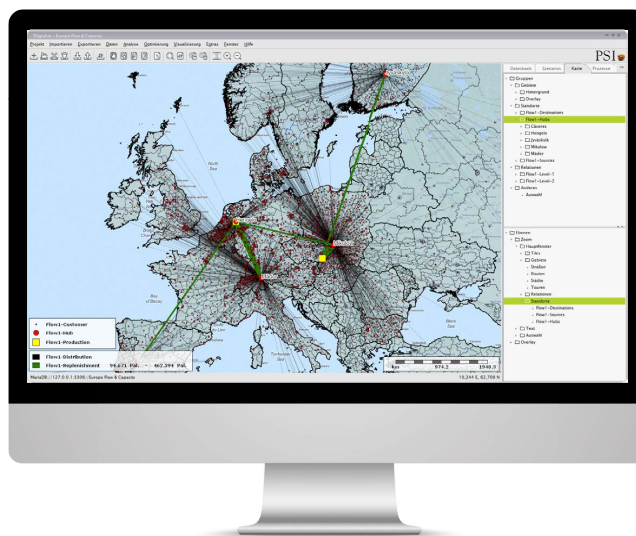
PSIglobal - Europe Flow & Capacity

Projekt Importieren Exportieren Daten Analyse Optimierung Visualisierung Extras Fenster Hilfe

PSI

Datenbank Szenarios Karte Prozesse

Gruppen
Gebiete
Hintergrund
Overlay
Standorte
Flow1-Destinations
Flow1-Hubs
Clusters
Hotspots
Zentrum
Mitglieder
Marker
Flow1-Sources
Relationen
Flow1-Level-1
Flow1-Level-2
Andere
Auswahl

Ebenen
Zoom
Hauptfenster
Tiles
Gebiete
Straßen
Routen
Städte
Touren
Relationen
Standorte
Flow1-Destinations
Flow1-Sources
Flow1-Hubs
Text
Auswahl
Overlay

North Sea

Bay of Biscay

Tyrrhenian Sea

Flow1-Customer
Flow1-Hub
Flow1-Production

Flow1-Distribution
Flow1-Replenishment 94.671 Pal. - 462.394 Pal.

km 974.3 1948.5

MariaDB : 127.0.0.1:3306 : Europe Flow & Capacity

10,244 E, 52,709 N